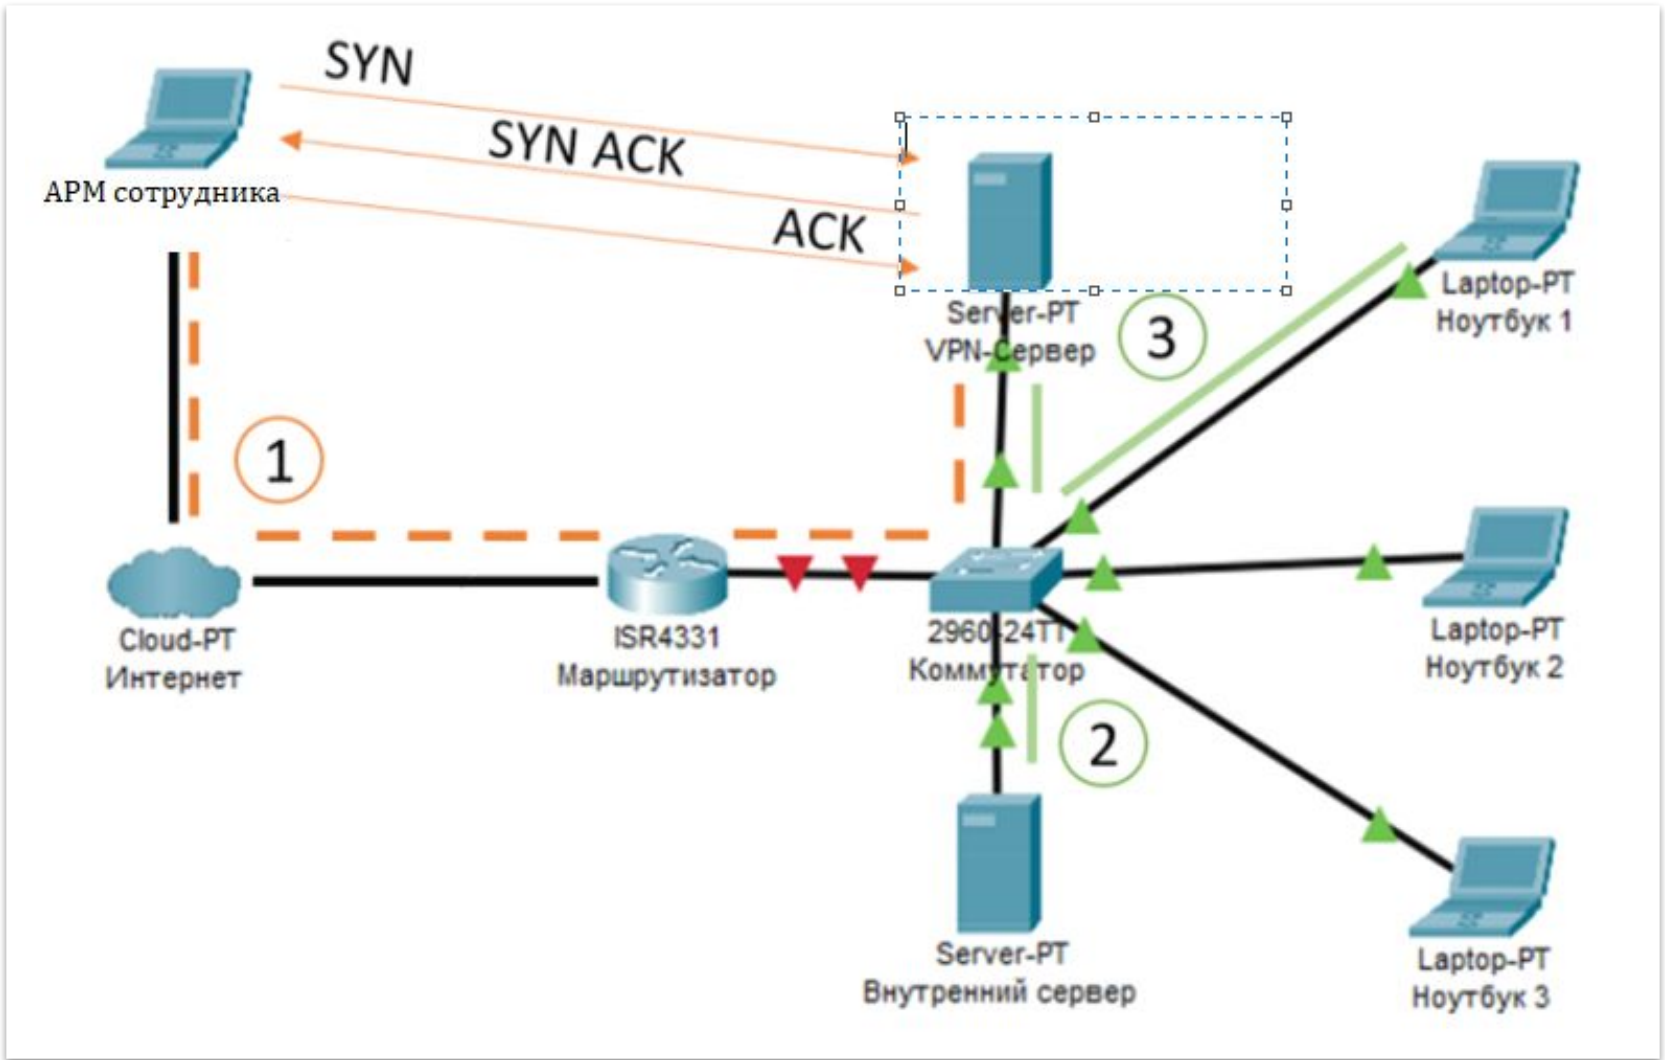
SYN
SYN ACK
ACK
АРМ сотрудника
Server-PT
VPN-Сервер
3
Laptop-PT
Ноутбук 1
1
Cloud-PT
Интернет
ISR4331
Маршрутизатор
2960-24TT
Коммутатор
Laptop-PT
Ноутбук 2
2
Server-PT
Внутренний сервер
Laptop-PT
Ноутбук 3